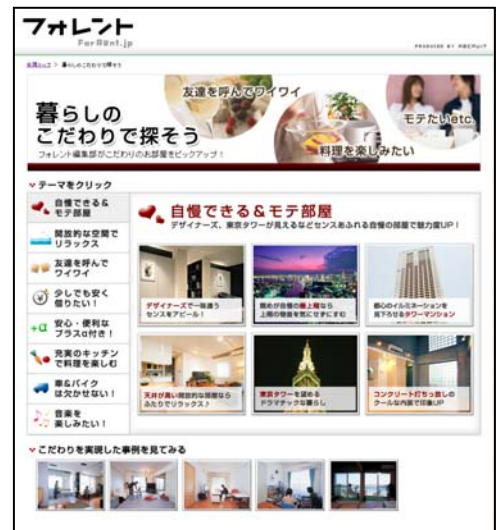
フォレント
ForRent.jp

PRODUCED BY RECRUIT

お部屋トップ > 暮らしのこだわりで探そう

暮らしの
こだわりで探そう

友達を呼んでワイワイ

モテたいetc.

料理を楽しみたい

フォレント編集部がこだわりのお部屋をピックアップ！

テーマをクリック

自慢できる＆モテ部屋

開放的な空間でリラックス

友達を呼んでワイワイ

少しでも安く借りたい！

安心・便利なプラスαが付き！

充実のキッチンで料理を楽しむ

車&バイクは欠かせない！

音楽を楽しみたい！

自慢できる＆モテ部屋

デザイナーズ、東京タワーが見えるなどセンスあふれる自慢の部屋で魅力度UP！

デザイナーズで一味違うセンスをアピール！

窓から自慢の最上階なら上階の物音を気にせずに

都心のイルミネーションを見下ろせるタワーマンション

天井が高い開放的な部屋ならふたりでリラックス

東京タワーを眺めるドラマチックな暮らし

コンクリート打ちっ放しのクールな内装で好感UP

こだわりを実現した事例を見てみる